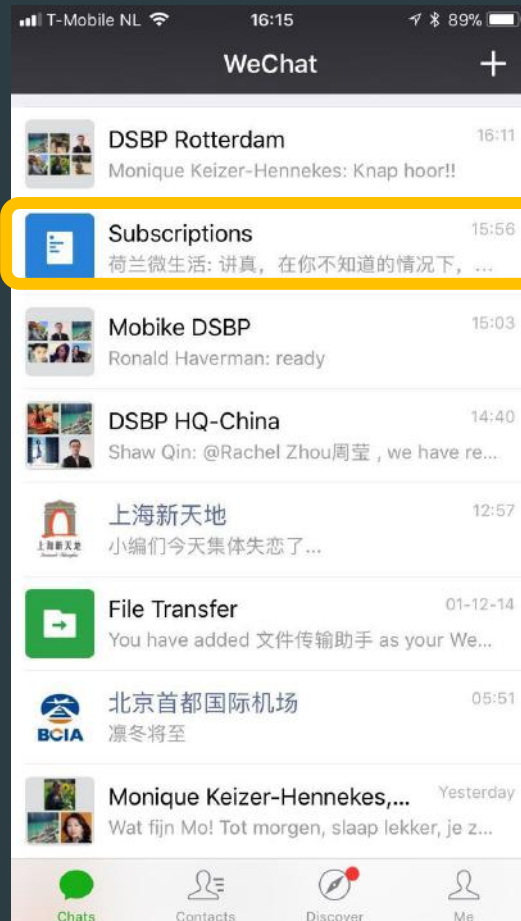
T-Mobile NL 16:15 89%

WeChat +

DSBP Rotterdam 16:11
Monique Keizer-Hennekes: Knap hoor!!

Subscriptions 15:56
荷兰微生活: 讲真，在你不知道的情况下，...

Mobike DSBP 15:03
Ronald Haverman: ready

DSBP HQ-China 14:40
Shaw Qin: @Rachel Zhou周莹 , we have re...

上海新天地 12:57
小编们今天集体失恋了...

File Transfer 01-12-14
You have added 文件传输助手 as your We...

北京首都国际机场 05:51
凛冬将至

BCIA

Monique Keizer-Hennekes,... Yesterday
Wat fijn Mo! Tot morgen, slaap lekker, je z...

Chats Contacts Discover Me